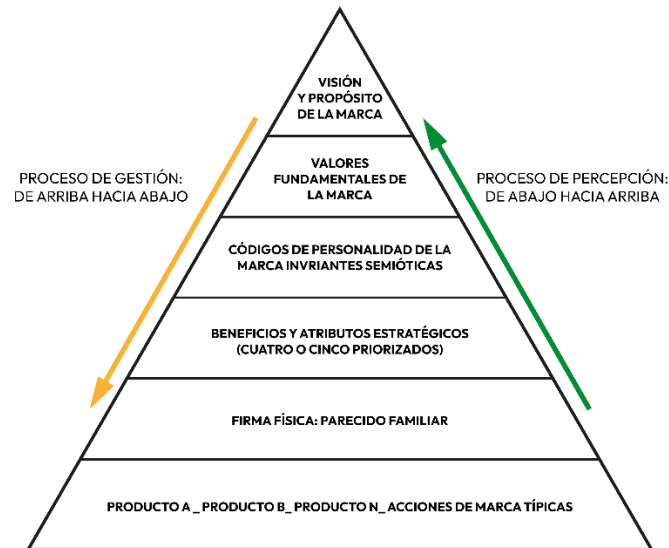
PROCESO DE GESTIÓN: DE ARRIBA HACIA ABAJO

VISIÓN Y PROPÓSITO DE LA MARCA

VALORES FUNDAMENTALES DE LA MARCA

CÓDIGOS DE PERSONALIDAD DE LA MARCA INVRIANTES SEMIÓTICAS

BENEFICIOS Y ATRIBUTOS ESTRATÉGICOS (CUATRO O CINCO PRIORIZADOS)

FIRMA FÍSICA: PARECIDO FAMILIAR

PRODUCTO A _ PRODUCTO B_ PRODUCTO N_ ACCIONES DE MARCA TÍPICAS

PROCESO DE PERCEPCIÓN: DE ABAJO HACIA ARRIBA